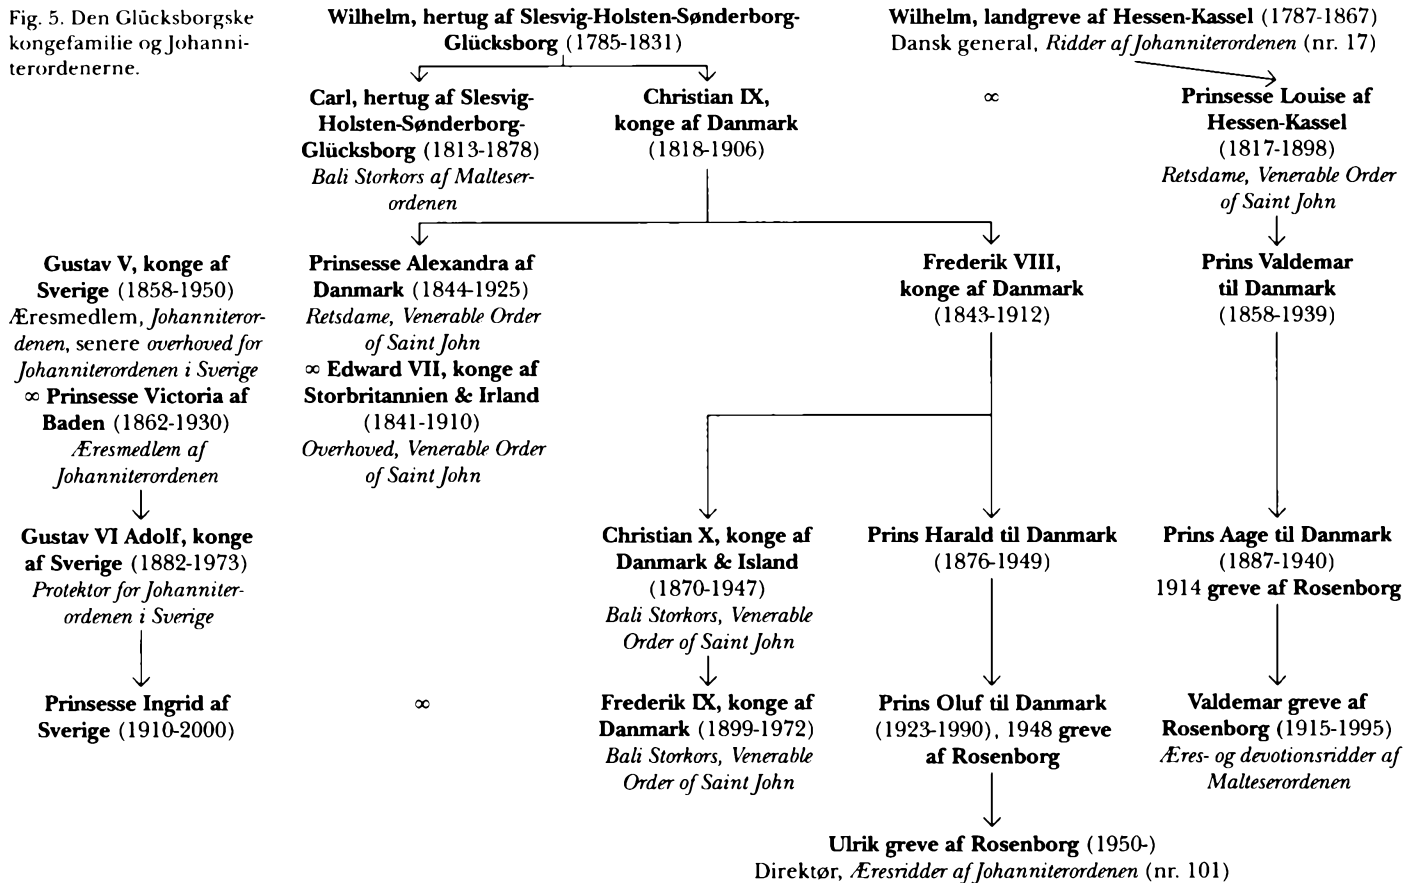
Fig. 5. Den Glücksborgske kongefamilie og Johanniterordenerne.

**Wilhelm, hertug af Slesvig-Holsten-Sønderborg-Glücksborg** (1785-1831)

**Wilhelm, landgreve af Hessen-Kassel** (1787-1867)
Dansk general, *Ridder af Johanniterordenen* (nr. 17)

**Carl, hertug af Slesvig-Holsten-Sønderborg-Glücksborg** (1813-1878)
*Bali Storkors af Malteserordenen*

**Christian IX, konge af Danmark** (1818-1906)

∞

**Prinsesse Louise af Hessen-Kassel** (1817-1898)
*Retsdame, Venerable Order of Saint John*

**Gustav V, konge af Sverige** (1858-1950)
Æresmedlem, *Johanniterordenen*, senere *overhoved for Johanniterordenen i Sverige*
∞ **Prinsesse Victoria af Baden** (1862-1930)
*Æresmedlem af Johanniterordenen*

**Prinsesse Alexandra af Danmark** (1844-1925)
*Retsdame, Venerable Order of Saint John*
∞ **Edward VII, konge af Storbritannien & Irland** (1841-1910)
*Overhoved, Venerable Order of Saint John*

**Frederik VIII, konge af Danmark** (1843-1912)

**Prins Valdemar til Danmark** (1858-1939)

**Gustav VI Adolf, konge af Sverige** (1882-1973)
*Protektor for Johanniterordenen i Sverige*

**Christian X, konge af Danmark & Island** (1870-1947)
*Bali Storkors, Venerable Order of Saint John*

**Prins Harald til Danmark** (1876-1949)

**Prins Aage til Danmark** (1887-1940)
1914 **greve af Rosenborg**

**Prinsesse Ingrid af Sverige** (1910-2000)

∞

**Frederik IX, konge af Danmark** (1899-1972)
*Bali Storkors, Venerable Order of Saint John*

**Prins Oluf til Danmark** (1923-1990), 1948 **greve af Rosenborg**

**Valdemar greve af Rosenborg** (1915-1995)
*Æres- og devotionsridder af Malteserordenen*

**Ulrik greve af Rosenborg** (1950-)
Direktør, *Æresridder af Johanniterordenen* (nr. 101)